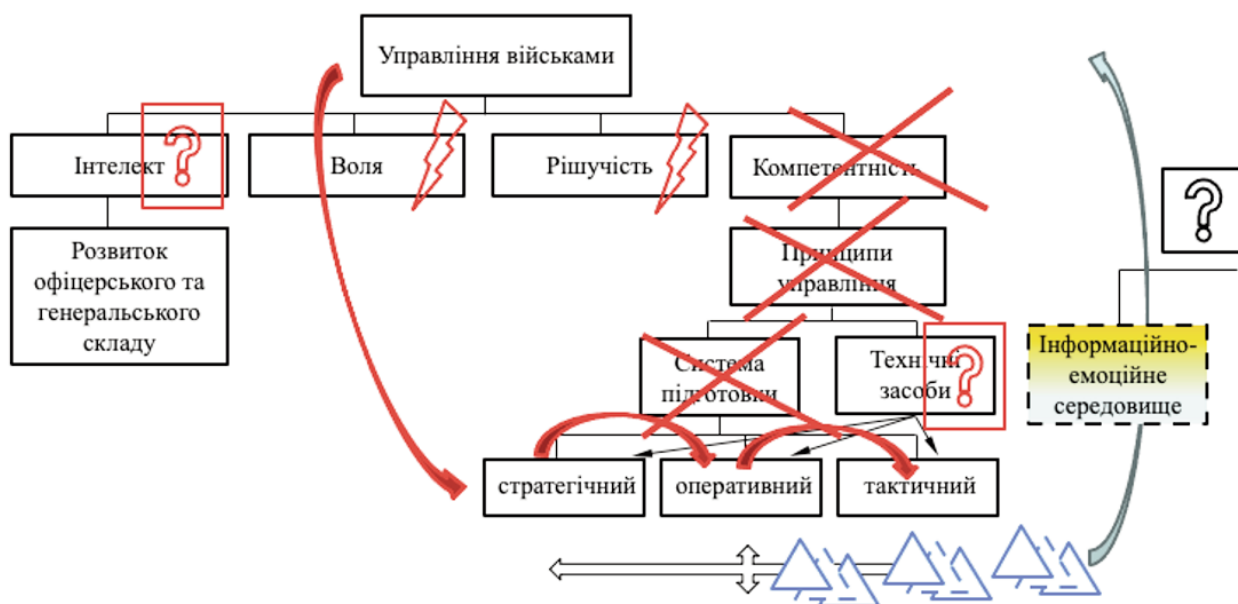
Управління військами

Інтелект

Воля

Рішучість

Компетентність

Розвиток офіцерського та генеральського складу

Принципи управління

Система підготовки

Технічні засоби

Інформаційно-емоційне середовище

стратегічний

оперативний

тактичний